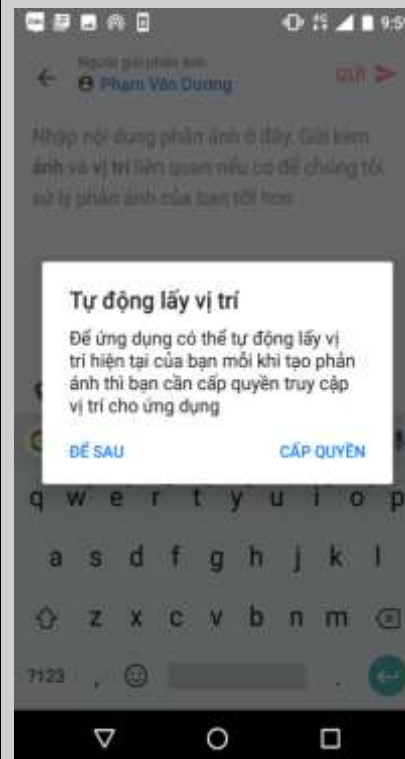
9:5

Người gửi phản ánh
Phạm Văn Dương
Gửi

Nhập nội dung phản ánh ở đây. Gửi kèm ảnh và vị trí liên quan nếu có để chúng tôi xử lý phản ánh của bạn tốt hơn

Tự động lấy vị trí

Để ứng dụng có thể tự động lấy vị trí hiện tại của bạn mỗi khi tạo phản ánh thì bạn cần cấp quyền truy cập vị trí cho ứng dụng

ĐỂ SAU

CẤP QUYỀN

q w e r t y u i o p
a s d f g h j k l
z x c v b n m
?123 , .